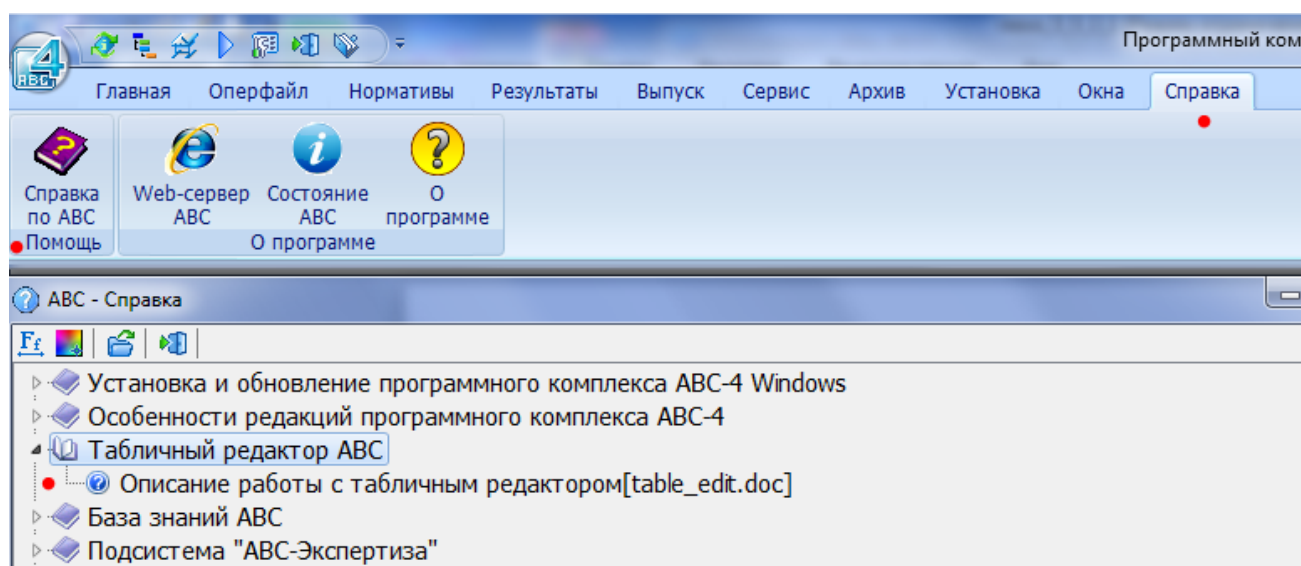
Программный ком

Главная Опердайл Нормативы Результаты Выпуск Сервис Архив Установка Окна Справка

Справка по АВС
Помощь

Web-сервер АВС
Состояние АВС
О программе
О программе

АВС - Справка

Установка и обновление программного комплекса АВС-4 Windows
Особенности редакций программного комплекса АВС-4
Табличный редактор АВС
Описание работы с табличным редактором[table_edit.doc]
База знаний АВС
Подсистема "АВС-Экспертиза"